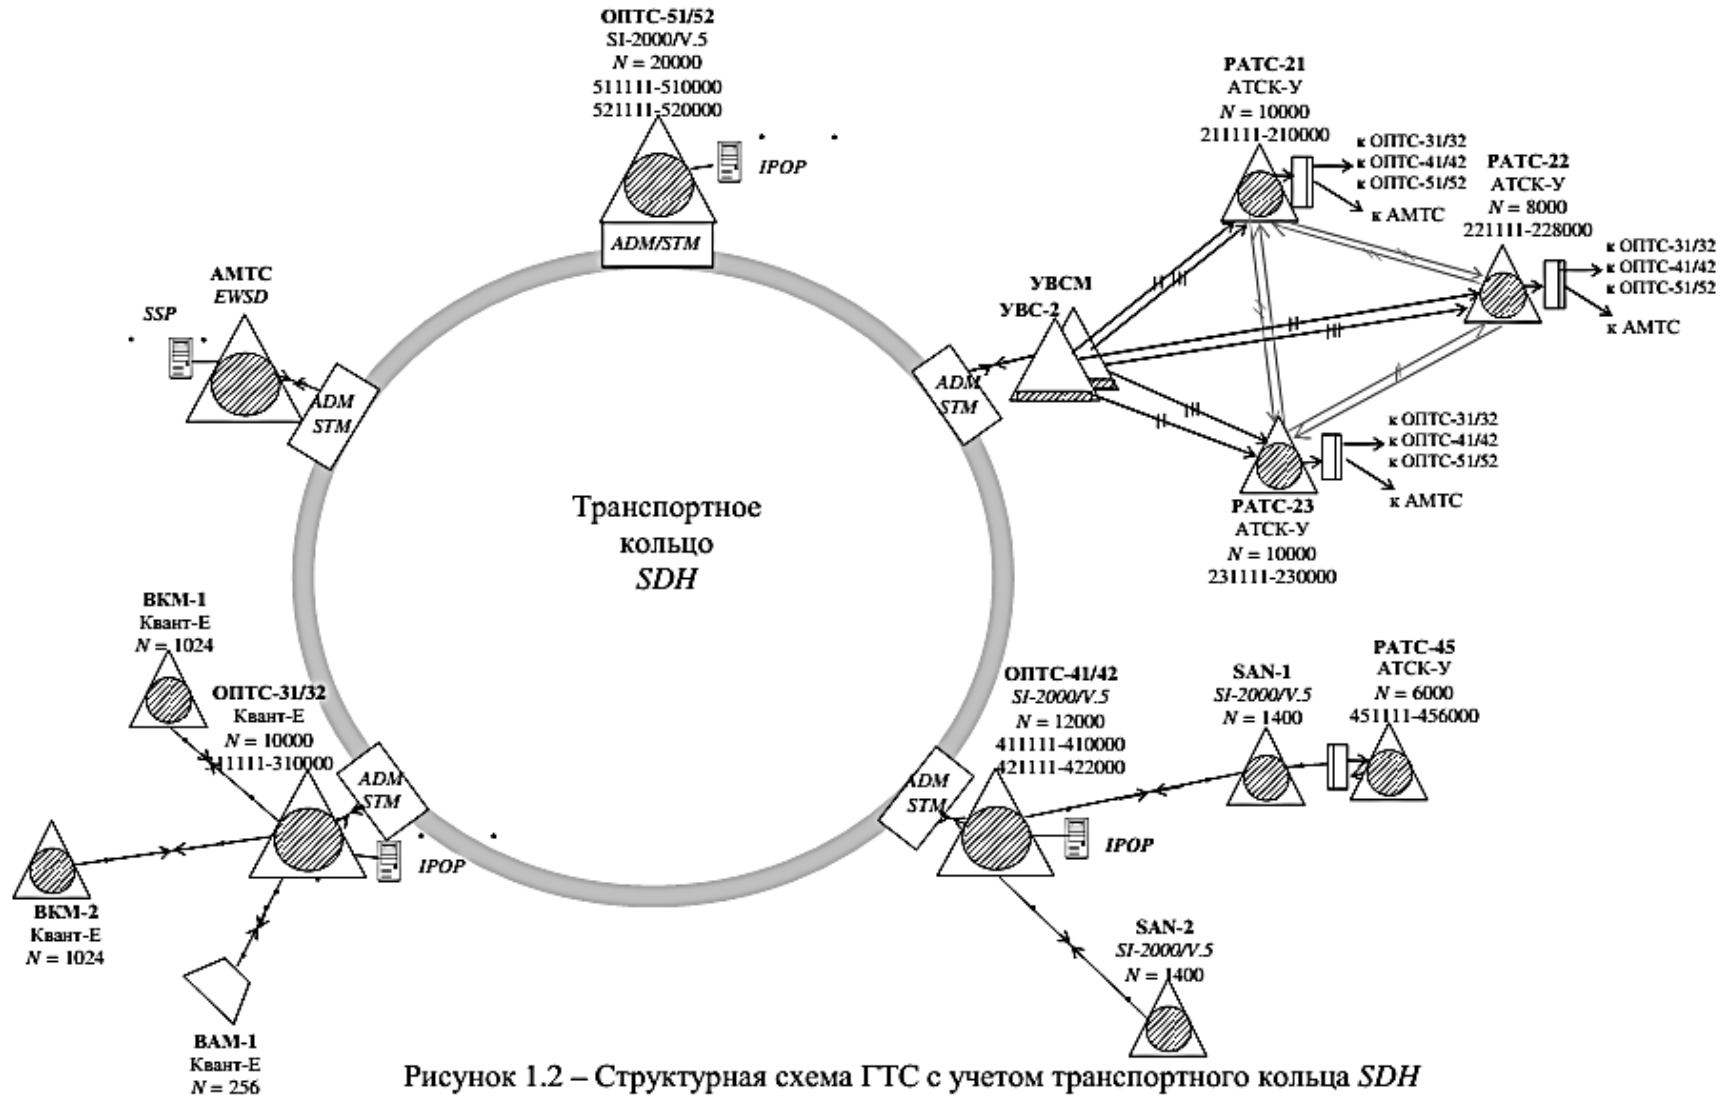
ОПТС-51/52
SI-2000/V.5
$N$ = 20000
511111-510000
521111-520000

IPOP

ADM/STM

РАТС-21
АТСК-У
$N$ = 10000
211111-210000

к ОПТС-31/32
к ОПТС-41/42
к ОПТС-51/52
к АМТС

РАТС-22
АТСК-У
$N$ = 8000
221111-228000

к ОПТС-31/32
к ОПТС-41/42
к ОПТС-51/52
к АМТС

АМТС
EWSD

SSP

ADM
STM

УВСМ
УВС-2

ADM
STM

к ОПТС-31/32
к ОПТС-41/42
к ОПТС-51/52
к АМТС

РАТС-23
АТСК-У
$N$ = 10000
231111-230000

Транспортное
кольцо
SDH

ВКМ-1
Квант-Е
$N$ = 1024

ОПТС-31/32
Квант-Е
$N$ = 10000
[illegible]1111-310000

ADM
STM

IPOP

ВКМ-2
Квант-Е
$N$ = 1024

ВАМ-1
Квант-Е
$N$ = 256

ОПТС-41/42
SI-2000/V.5
$N$ = 12000
411111-410000
421111-422000

ADM
STM

IPOP

SAN-1
SI-2000/V.5
$N$ = 1400

РАТС-45
АТСК-У
$N$ = 6000
451111-456000

SAN-2
SI-2000/V.5
$N$ = 1400

Рисунок 1.2 – Структурная схема ГТС с учетом транспортного кольца SDH